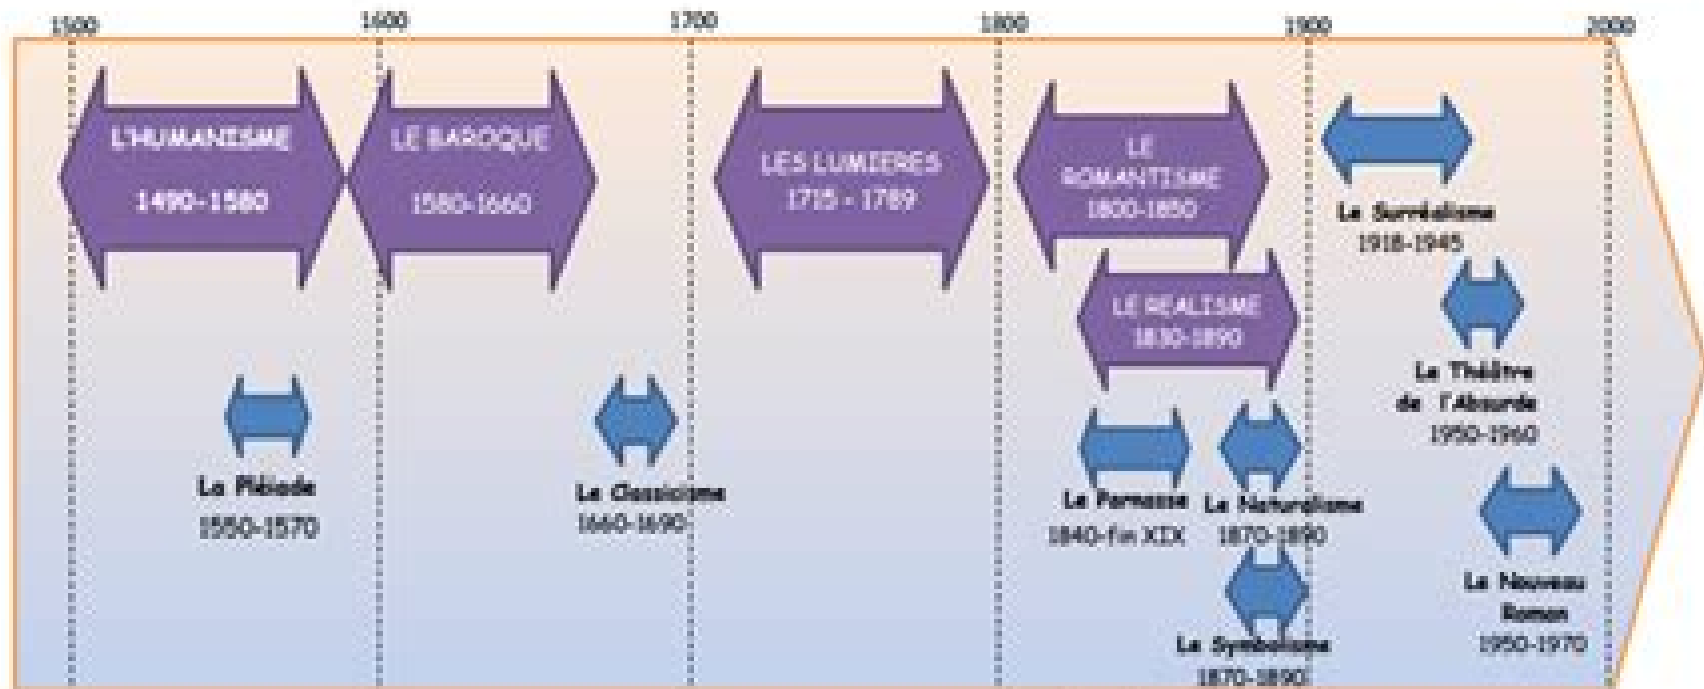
1500
1600
1700
1800
1900
2000

L'HUMANISME
1490-1580

LE BAROQUE
1580-1660

LES LUMIERES
1715 - 1789

LE ROMANTISME
1800-1850

Le Surréalisme
1918-1945

LE REALISME
1830-1890

Le Théâtre de l'Absurde
1950-1960

La Pléiade
1550-1570

Le Classicisme
1660-1690

Le Parnasse
1840-fin XIX

Le Naturalisme
1870-1890

Le Nouveau Roman
1950-1970

Le Symbolisme
1870-1890